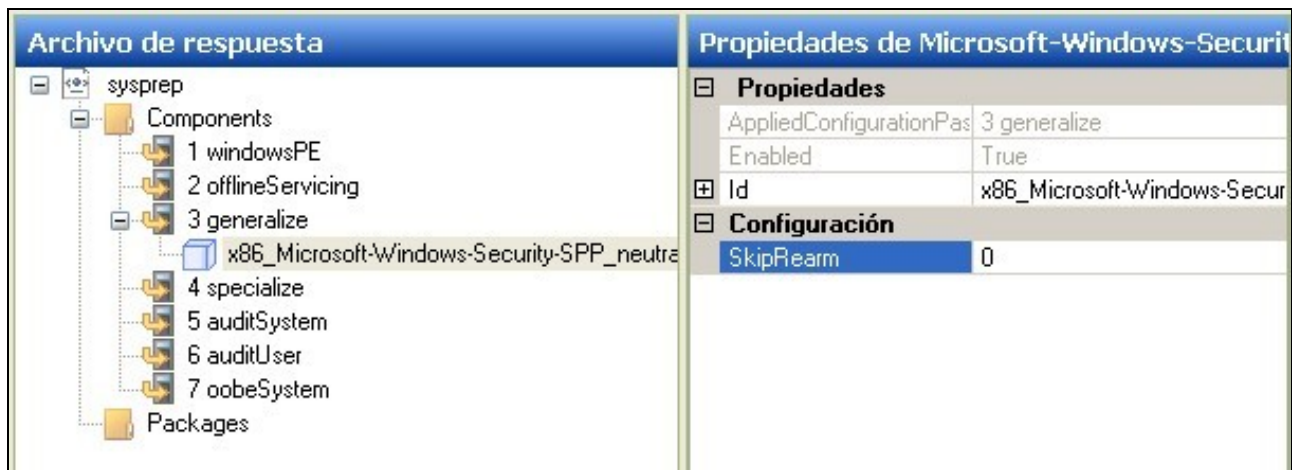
Archivo de respuesta

sysprep
Components
1 windowsPE
2 offlineServicing
3 generalize
x86_Microsoft-Windows-Security-SPP_neutra
4 specialize
5 auditSystem
6 auditUser
7 oobeSystem
Packages

Propiedades de Microsoft-Windows-Securit

| Propiedades | |
|---|---|
| AppliedConfigurationPas | 3 generalize |
| Enabled | True |
| Id | x86_Microsoft-Windows-Secur |
| Configuración | |
| SkipRearm | 0 |